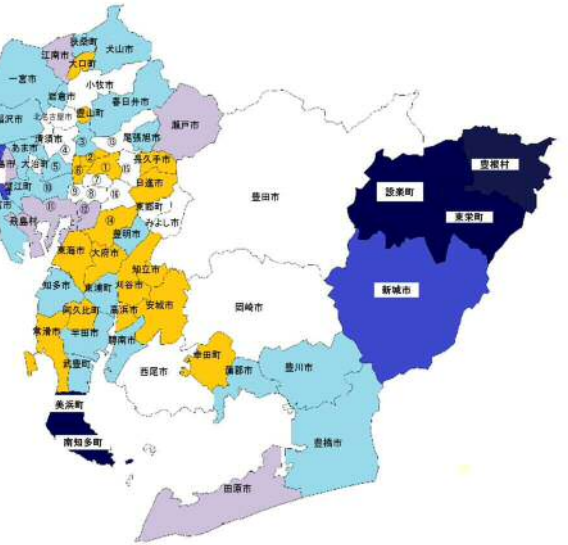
扶桑町
犬山市
江南市
大口町
一宮市
小牧市
岩倉市
春日井市
北名古屋市
豊山町
沢市
清須市
瀬戸市
尾張旭市
あま市
大治町
長久手市
日進市
江町
東郷町
みよし市
豊田市
設楽町
豊根村
東栄町
飛島村
豊明市
東海市
大府市
知多市
東浦町
知立市
刈谷市
安城市
阿久比町
高浜市
新城市
岡崎市
常滑市
半田市
碧南市
幸田町
西尾市
蒲郡市
豊川市
武豊町
美浜町
豊橋市
南知多町
田原市
①
②
③
④
⑤
⑥
⑦
⑧
⑨
⑩
⑪
⑫
⑬
⑭
⑮
⑯